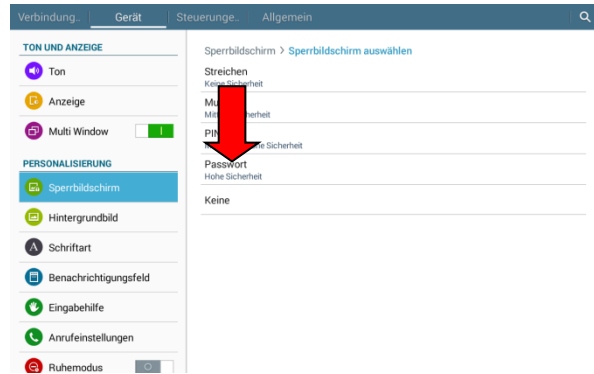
Verbindung.. Gerät Steuerung.. Allgemein

TON UND ANZEIGE
Ton
Anzeige
Multi Window

PERSONALISIERUNG
Sperrbildschirm
Hintergrundbild
Schriftart
Benachrichtigungsfeld
Eingabehilfe
Anrufeinstellungen
Ruhemodus

Sperrbildschirm > Sperrbildschirm auswählen

Streichen
Keine Sicherheit

Mu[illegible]
Mit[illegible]sicherheit

PIN
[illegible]e Sicherheit

Passwort
Hohe Sicherheit

Keine